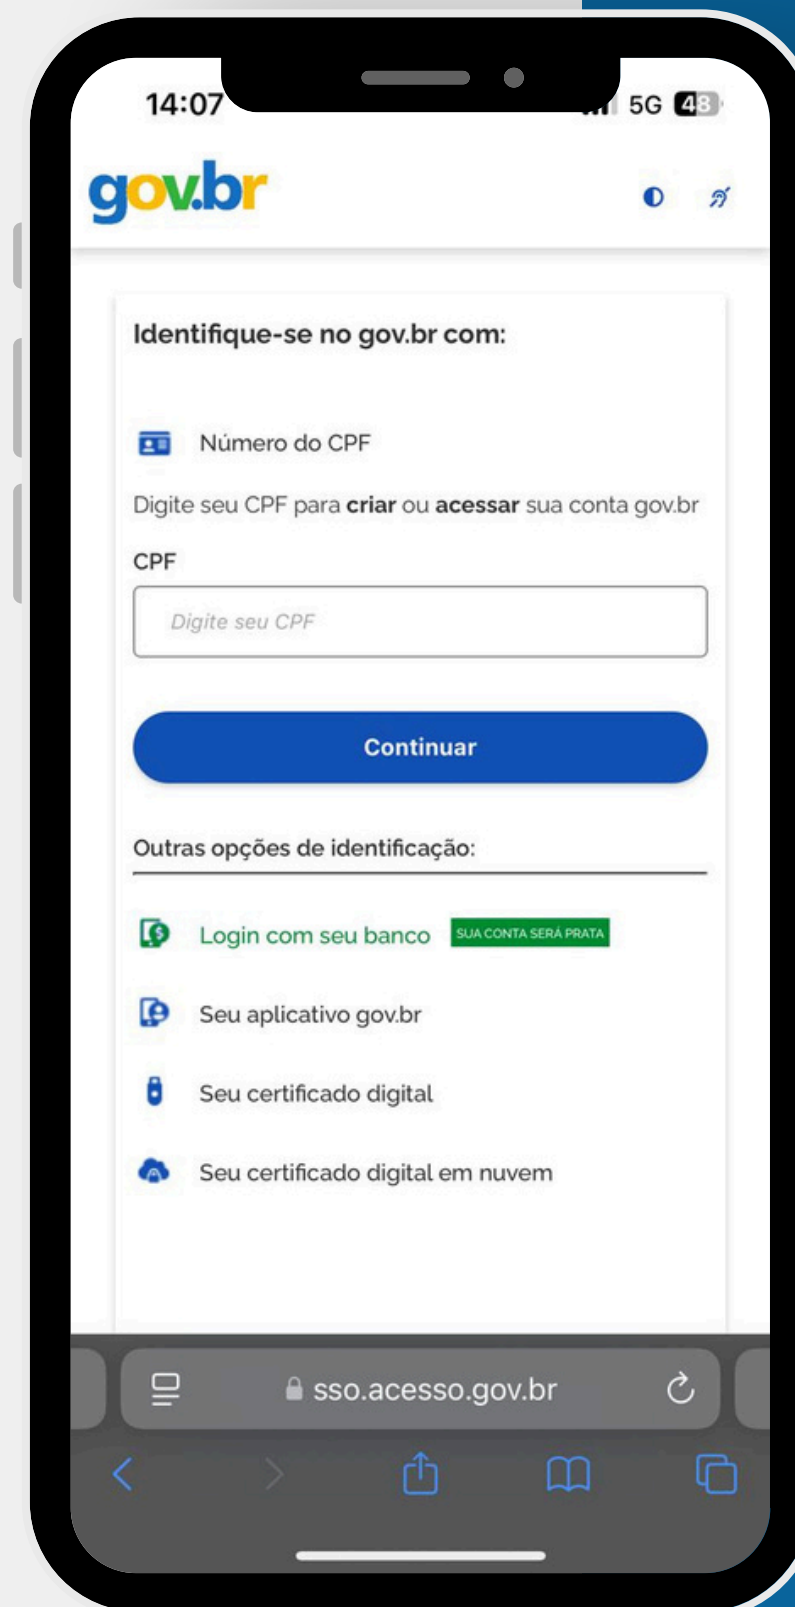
14:07 5G 48

gov.br

Identifique-se no gov.br com:

Número do CPF

Digite seu CPF para **criar** ou **acessar** sua conta gov.br

CPF

Digite seu CPF

Continuar

Outras opções de identificação:

Login com seu banco SUA CONTA SERÁ PRATA

Seu aplicativo gov.br

Seu certificado digital

Seu certificado digital em nuvem

sso.acesso.gov.br